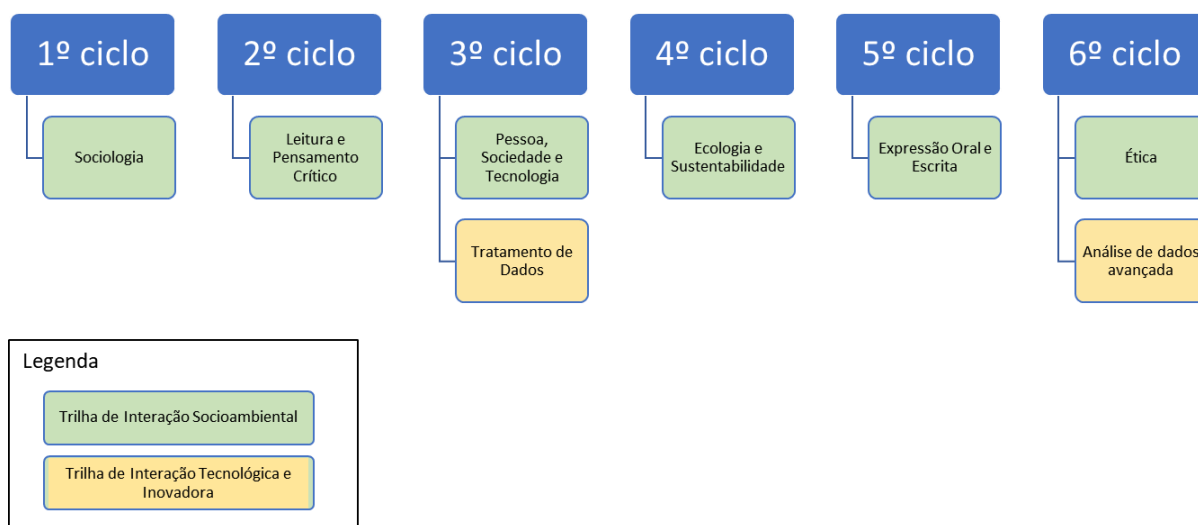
1º ciclo

Sociologia

2º ciclo

Leitura e Pensamento Crítico

3º ciclo

Pessoa, Sociedade e Tecnologia

Tratamento de Dados

4º ciclo

Ecologia e Sustentabilidade

5º ciclo

Expressão Oral e Escrita

6º ciclo

Ética

Análise de dados avançada

Legenda

Trilha de Interação Socioambiental

Trilha de Interação Tecnológica e Inovadora